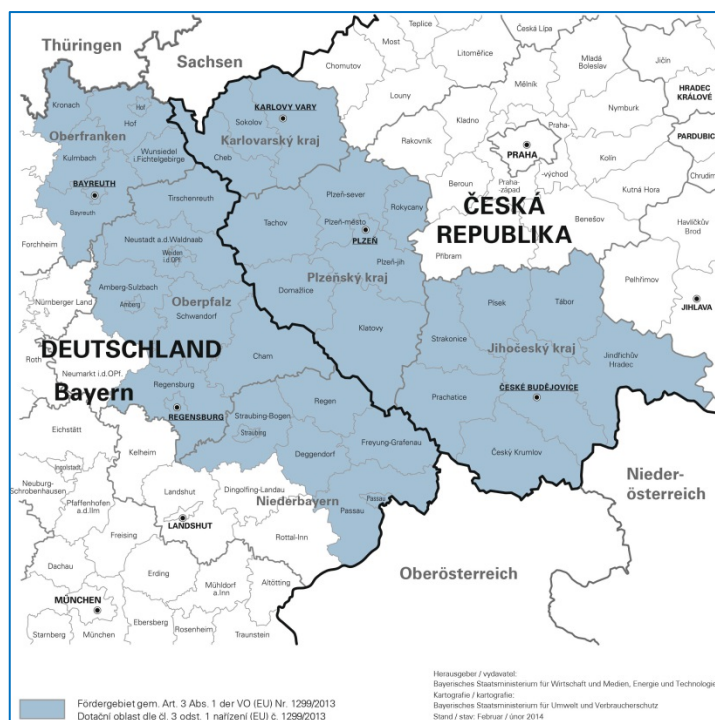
Thüringen
Sachsen
Teplice
Česká Lípa
Most
Litoměřice
Chomutov
Mladá Boleslav
Jičín
Mělník
HRADEC KRÁLOVÉ
Louny
Nymburk
Kronach
Hof
KARLOVY VARY
Sokolov
Kladno
Praha
PARDUBIC
Oberfranken
Karlovarský kraj
Rakovník
PRAHA
Kulmbach
Wunsiedel i.Fichtelgebirge
Cheb
Praha-východ
Kolín
Chrudim
BAYREUTH
Bayreuth
Plzeň-sever
Beroun
Praha-západ
Kutná Hora
Tirschenreuth
Rokycany
ČESKÁ REPUBLIKA
Tachov
Plzeň-město
Benešov
Havlíčkův Brod
Forchheim
PLZEŇ
Neustadt a.d.Waldnaab
Plzeň-jih
Weiden i.d.OPf.
Příbram
Amberg-Sulzbach
Plzeňský kraj
Pelhřimov
Oberpfalz
Domažlice
Nürnberger Land
Amberg
Písek
Tábor
JIHLAVA
Schwandorf
Klatovy
DEUTSCHLAND
Strakonice
Jihočeský kraj
Roth
Cham
Jindřichův Hradec
Neumarkt i.d.OPf.
Bayern
Regensburg
Regen
ČESKÉ BUDĚJOVICE
Prachatice
REGENSBURG
Straubing-Bogen
Straubing
Eichstätt
Freyung-Grafenau
Deggendorf
Český Krumlov
Kelheim
Nieder-österreich
Ingolstadt
Neuburg-Schrobenhausen
Dingolfing-Landau
Landshut
Niederbayern
Passau
Pfaffenhofen a.d.Ilm
LANDSHUT
Passau
Freising
Rottal-Inn
Oberösterreich
Dachau
Erding
Mühldorf a.Inn
Altötting
MÜNCHEN
Ebersberg
Starnberg
München
Rosenheim
Traunstein

Fördergebiet gem. Art. 3 Abs. 1 der VO (EU) Nr. 1299/2013
Dotační oblast dle čl. 3 odst. 1 nařízení (EU) č. 1299/2013

Herausgeber / vydavatel:
Bayerisches Staatsministerium für Wirtschaft und Medien, Energie und Technologie
Kartografie / kartografie:
Bayerisches Staatsministerium für Umwelt und Verbraucherschutz
Stand / stav: Februar / únor 2014